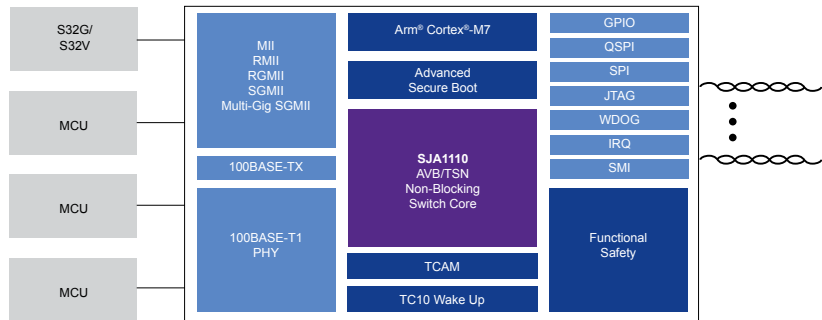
S32G/
S32V

MCU

MCU

MCU

MII
RMII
RGMII
SGMII
Multi-Gig SGMII

100BASE-TX

100BASE-T1
PHY

Arm® Cortex®-M7

Advanced
Secure Boot

SJA1110
AVB/TSN
Non-Blocking
Switch Core

TCAM

TC10 Wake Up

GPIO

QSPI

SPI

JTAG

WDOG

IRQ

SMI

Functional
Safety